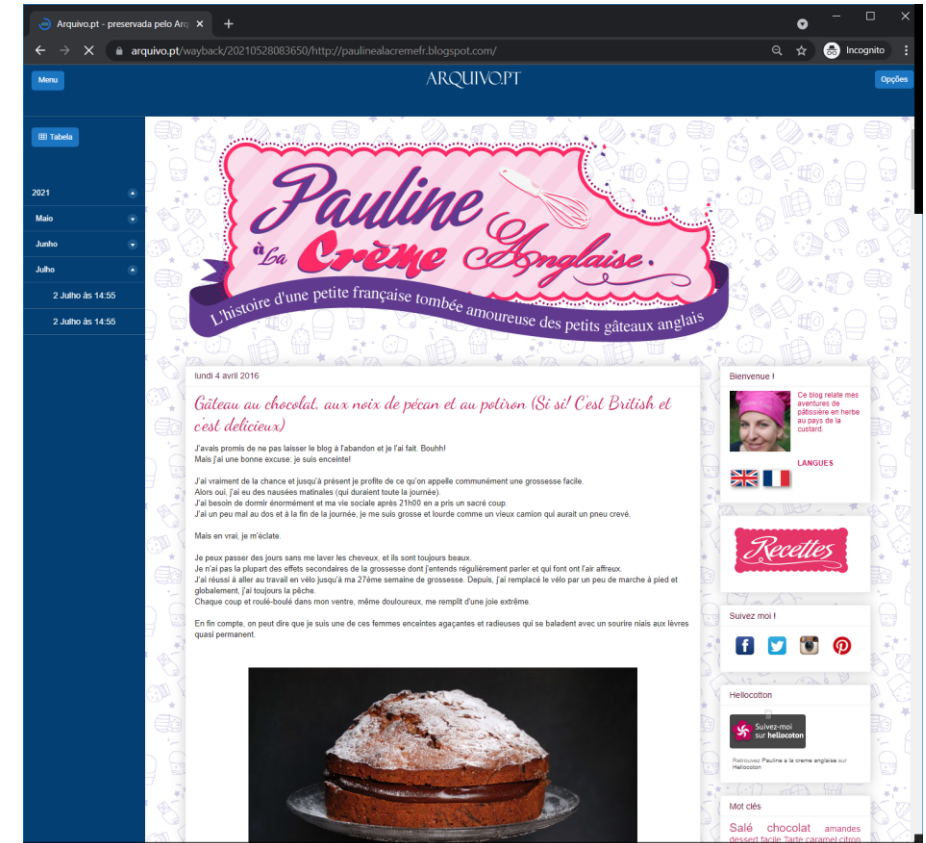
Arquivo.pt - preservada pelo Arq

arquivo.pt/wayback/20210528083650/http://paulinealacremefr.blogspot.com/

Incognito

Menu

ARQUIVO.PT

Opções

Tabela

2021

Maio

Junho

Julho

2 Julho às 14:55

2 Julho às 14:55

Pauline à la Crème Anglaise.

L'histoire d'une petite française tombée amoureuse des petits gâteaux anglais

lundi 4 avril 2016

Gâteau au chocolat, aux noix de pécan et au potiron (Si si! C'est British et c'est delicieux)

J'avais promis de ne pas laisser le blog à l'abandon et je l'ai fait. Bouhh!
Mais j'ai une bonne excuse: je suis enceinte!

J'ai vraiment de la chance et jusqu'à présent je profite de ce qu'on appelle communément une grossesse facile.
Alors oui, j'ai eu des nausées matinales (qui duraient toute la journée).
J'ai besoin de dormir énormément et ma vie sociale après 21h00 en a pris un sacré coup.
J'ai un peu mal au dos et à la fin de la journée, je me suis grosse et lourde comme un vieux camion qui aurait un pneu crevé.

Mais en vrai, je m'éclate.

Je peux passer des jours sans me laver les cheveux, et ils sont toujours beaux.
Je n'ai pas la plupart des effets secondaires de la grossesse dont j'entends régulièrement parler et qui font ont l'air affreux.
J'ai réussi à aller au travail en vélo jusqu'à ma 27ème semaine de grossesse. Depuis, j'ai remplacé le vélo par un peu de marche à pied et globalement, j'ai toujours la pêche.
Chaque coup et roulé-boulé dans mon ventre, même douloureux, me remplit d'une joie extrême.

En fin compte, on peut dire que je suis une de ces femmes enceintes agaçantes et radieuses qui se baladent avec un sourire niais aux lèvres quasi permanent.

Bienvenue !

Ce blog relate mes aventures de pâtissière en herbe au pays de la custard.

LANGUES

Recettes

Suivez moi !

Hellocotton

Suivez-moi sur hellocoton

Retrouvez Pauline a la creme anglaise sur Hellocoton

Mot clés

Salé chocolat amandes dessert facile Tarte caramel citron